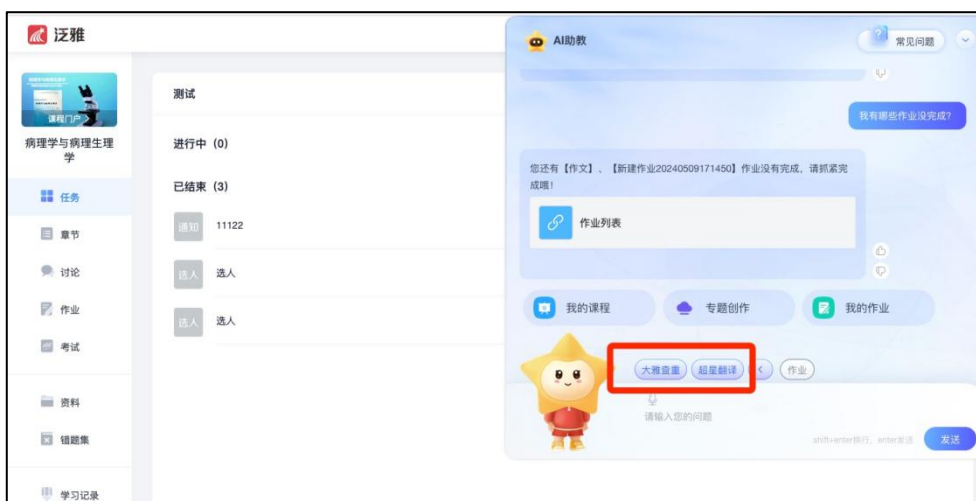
泛雅

课程门户

病理学与病理生理学

任务

章节

讨论

作业

考试

资料

错题集

学习记录

测试

进行中 (0)

已结束 (3)

通知 11122

选人 选人

选人 选人

AI助教

常见问题

我有哪些作业没完成?

您还有【作文】、【新建作业20240509171450】作业没有完成，请抓紧完成哦!

作业列表

我的课程

专题创作

我的作业

大雅查重

超星翻译

作业

请输入您的问题

shift+enter换行，enter发送

发送